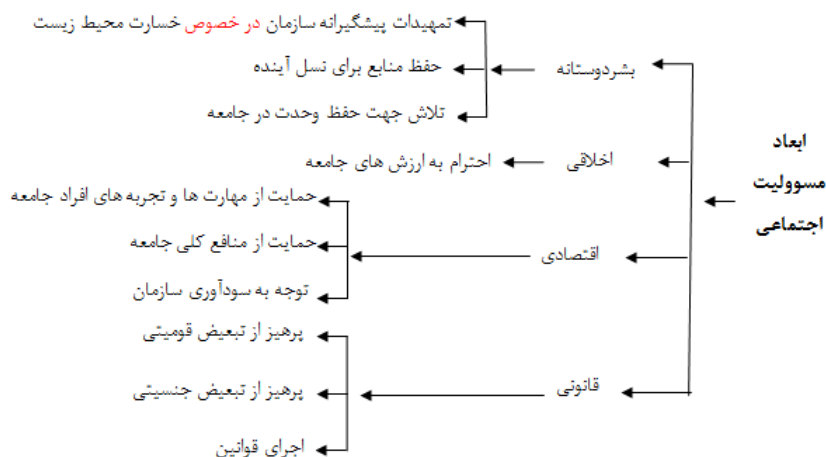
ابعاد مسوولیت اجتماعی

بشردوستانه
تمهیدات پیشگیرانه سازمان در خصوص خسارت محیط زیست
حفظ منابع برای نسل آینده
تلاش جهت حفظ وحدت در جامعه

اخلاقی
احترام به ارزش های جامعه

اقتصادی
حمایت از مهارت ها و تجربه های افراد جامعه
حمایت از منافع کلی جامعه
توجه به سودآوری سازمان

قانونی
پرهیز از تبعیض قومیتی
پرهیز از تبعیض جنسیتی
اجرای قوانین